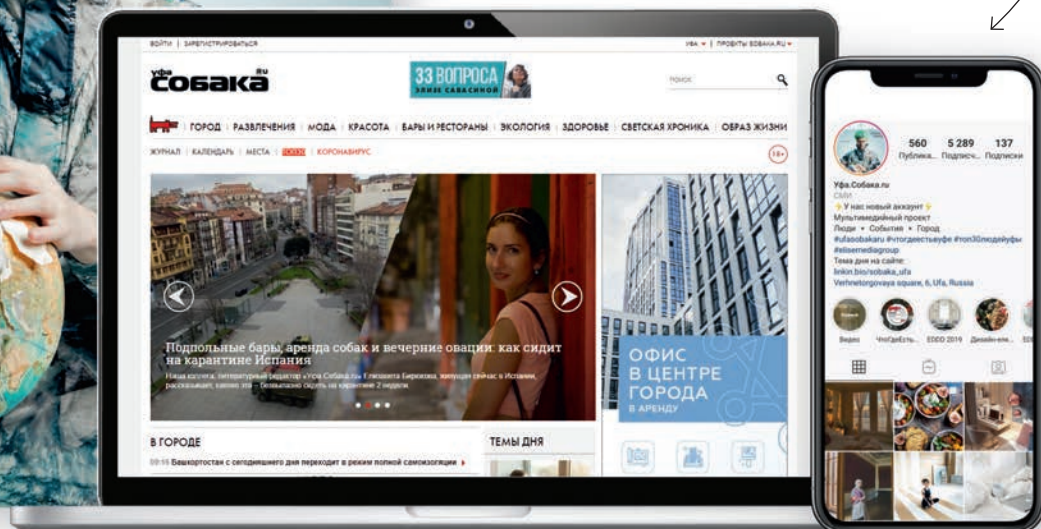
ВОЙТИ | ЗАРЕГИСТРИРОВАТЬСЯ

УФА ▾ | ПРОЕКТЫ SOBAKA.RU ▾

УФА Собака.ru

33 ВОПРОСА ЭЛИЗЕ САВАСИНОЙ

ПОИСК

ГОРОД | РАЗВЛЕЧЕНИЯ | МОДА | КРАСОТА | БАРЫ И РЕСТОРАНЫ | ЭКОЛОГИЯ | ЗДОРОВЬЕ | СВЕТСКАЯ ХРОНИКА | ОБРАЗ ЖИЗНИ

ЖУРНАЛ | КАЛЕНДАРЬ | МЕСТА | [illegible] | КОРОНАВИРУС

16+

Подпольные бары, аренда собак и вечерние овации: как сидит на карантине Испания

Наша коллега, литературный редактор «Уфа.Собака.ru» Елизавета Бирюкова, живущая сейчас в Испании, рассказывает, каково это – безвылазно сидеть на карантине 2 недели.

ОФИС В ЦЕНТРЕ ГОРОДА В АРЕНДУ

В ГОРОДЕ

ТЕМЫ ДНЯ

09:15 Башкортостан с сегодняшнего дня переходит в режим полной самоизоляции

560 Публика...
5 289 Подписч...
137 Подписки

Уфа.Собака.ru
СМИ
У нас новый аккаунт
Мультимедийный проект
Люди • События • Город
#ufasobakaru #чтогдеестьвуфе #топ30людейуфы
#elisemediagroup
Тема дня на сайте:
linkin.bio/sobaka_ufa
Verhnetorgovaya square, 6, Ufa, Russia

Видео
ЧтоГдеЕсть...
EDEO 2019
Дизайн-ене...
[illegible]